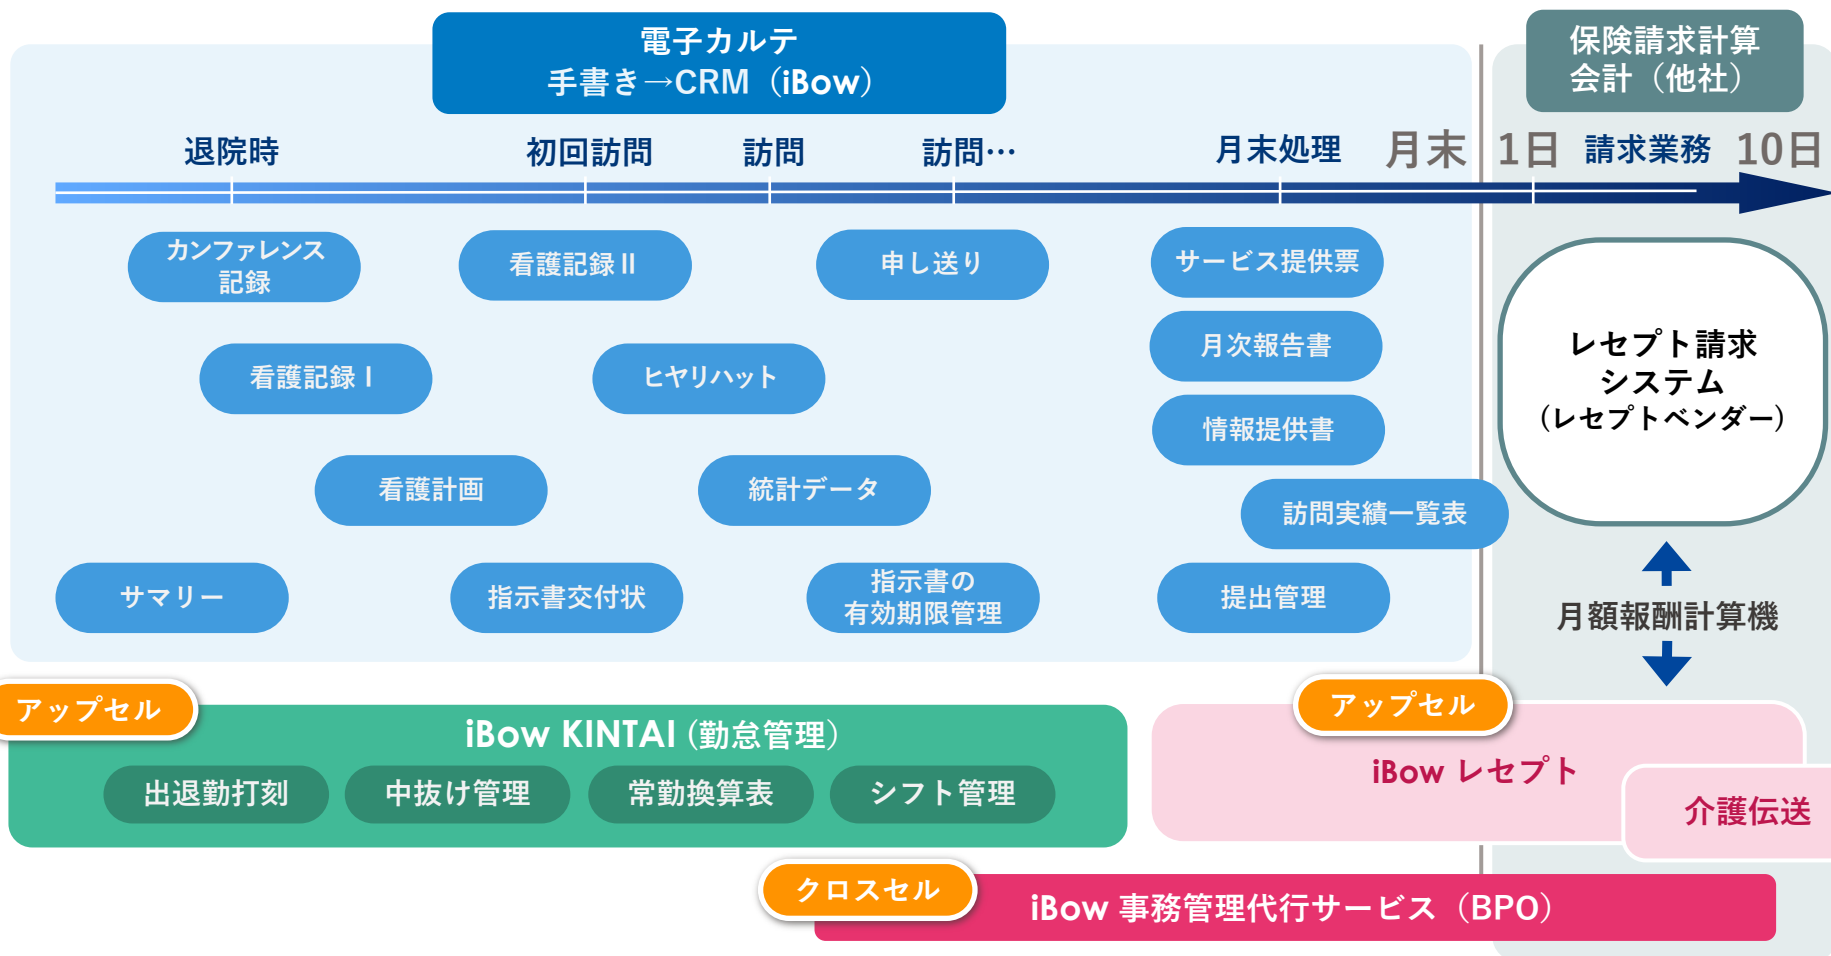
電子カルテ
手書き→CRM（iBow）

保険請求計算
会計（他社）

退院時　初回訪問　訪問　訪問…　月末処理　月末　1日　請求業務　10日

カンファレンス記録

看護記録 II

申し送り

サービス提供票

月次報告書

情報提供書

訪問実績一覧表

看護記録 I

ヒヤリハット

看護計画

統計データ

サマリー

指示書交付状

指示書の有効期限管理

提出管理

レセプト請求システム（レセプトベンダー）

月額報酬計算機

アップセル

iBow KINTAI（勤怠管理）

出退勤打刻

中抜け管理

常勤換算表

シフト管理

アップセル

iBow レセプト

介護伝送

クロスセル

iBow 事務管理代行サービス（BPO）